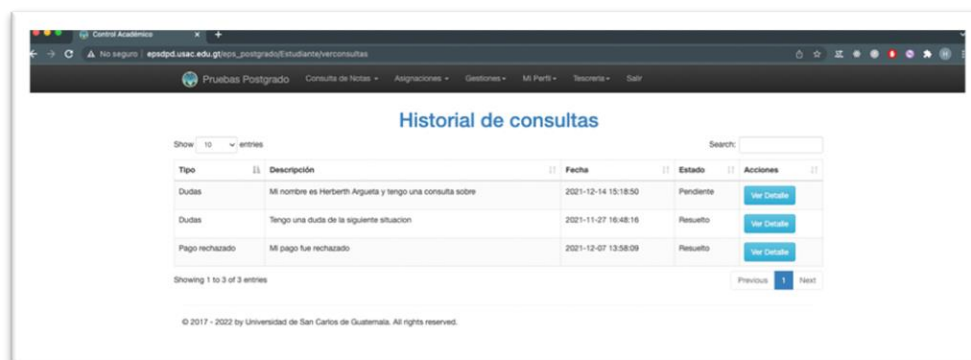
Control Académico

No seguro | epsdpd.usac.edu.gt/eps_postgrado/Estudiante/verconsultas

Pruebas Postgrado Consulta de Notas ▾ Asignaciones ▾ Gestiones ▾ Mi Perfil ▾ Tesorería ▾ Salir

Historial de consultas

Show 10 entries

Search:

| Tipo | Descripción | Fecha | Estado | Acciones |
|---|---|---|---|---|
| Dudas | Mi nombre es Herberth Argueta y tengo una consulta sobre | 2021-12-14 15:18:50 | Pendiente | Ver Detalle |
| Dudas | Tengo una duda de la siguiente situacion | 2021-11-27 16:48:16 | Resuelto | Ver Detalle |
| Pago rechazado | Mi pago fue rechazado | 2021-12-07 13:58:09 | Resuelto | Ver Detalle |

Showing 1 to 3 of 3 entries

Previous 1 Next

© 2017 - 2022 by Universidad de San Carlos de Guatemala. All rights reserved.